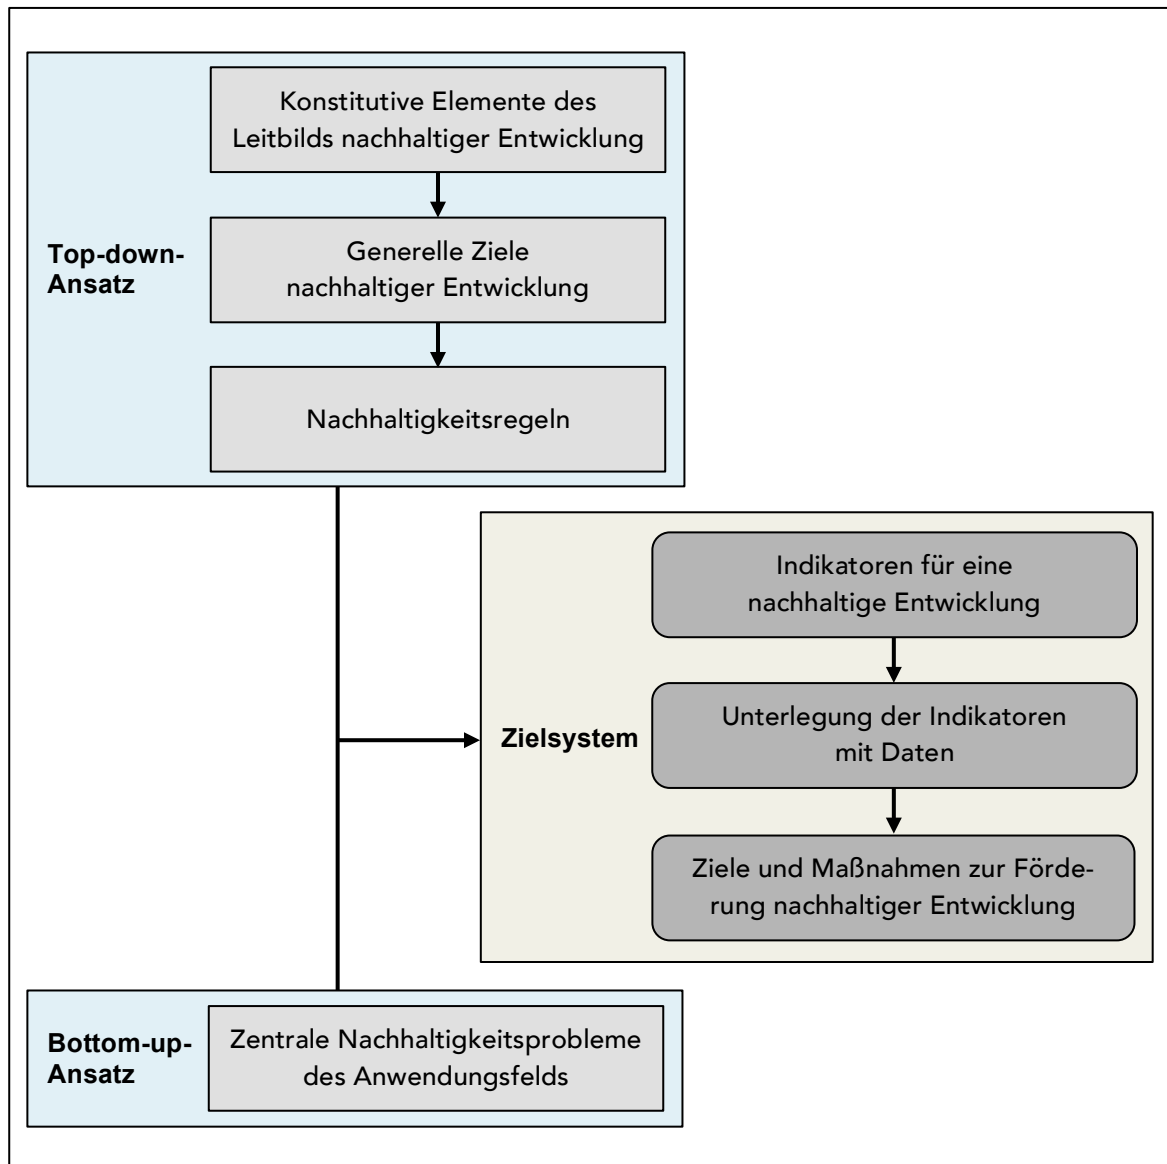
Top-down-Ansatz

Konstitutive Elemente des Leitbilds nachhaltiger Entwicklung

Generelle Ziele nachhaltiger Entwicklung

Nachhaltigkeitsregeln

Zielsystem

Indikatoren für eine nachhaltige Entwicklung

Unterlegung der Indikatoren mit Daten

Ziele und Maßnahmen zur Förderung nachhaltiger Entwicklung

Bottom-up-Ansatz

Zentrale Nachhaltigkeitsprobleme des Anwendungsfelds